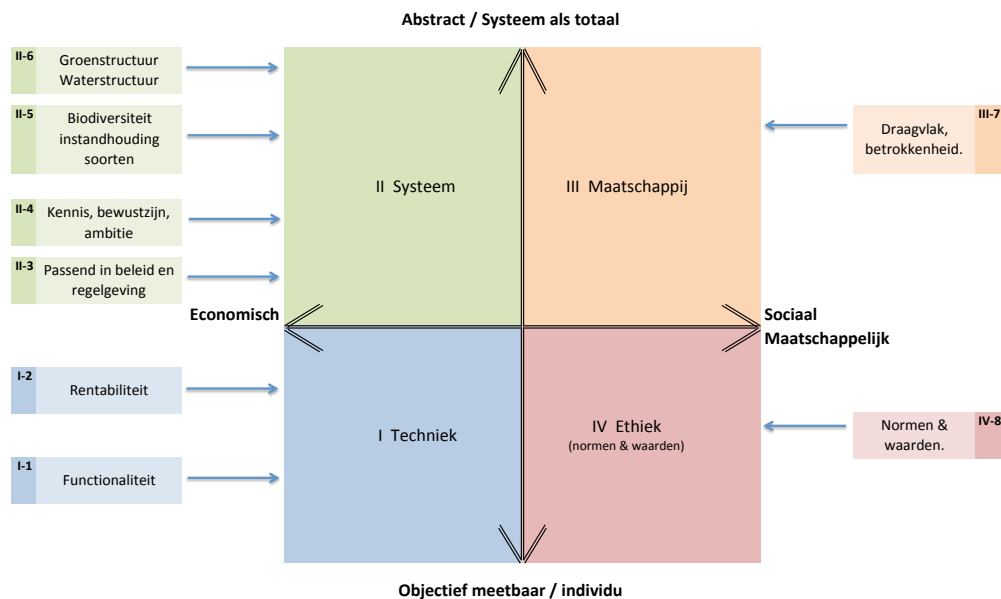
Abstract / Systeem als totaal

II-6 Groenstructuur Waterstructuur

II-5 Biodiversiteit instandhouding soorten

II-4 Kennis, bewustzijn, ambitie

II-3 Passend in beleid en regelgeving

I-2 Rentabiliteit

I-1 Functionaliteit

II Systeem

III Maatschappij

I Techniek

IV Ethiek
(normen & waarden)

Economisch

Sociaal Maatschappelijk

III-7 Draagvlak, betrokkenheid.

IV-8 Normen & waarden.

Objectief meetbaar / individu